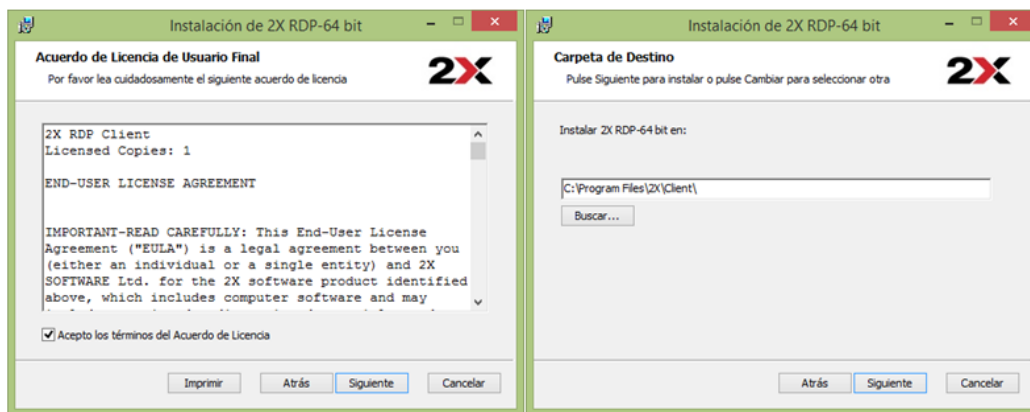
Instalación de 2X RDP-64 bit

Acuerdo de Licencia de Usuario Final

Por favor lea cuidadosamente el siguiente acuerdo de licencia

2X

2X RDP Client
Licensed Copies: 1

END-USER LICENSE AGREEMENT

IMPORTANT-READ CAREFULLY: This End-User License Agreement ("EULA") is a legal agreement between you (either an individual or a single entity) and 2X SOFTWARE Ltd. for the 2X software product identified above, which includes computer software and may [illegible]

Acepto los términos del Acuerdo de Licencia

Imprimir Atrás Siguiente Cancelar

Instalación de 2X RDP-64 bit

Carpeta de Destino

Pulse Siguiente para instalar o pulse Cambiar para seleccionar otra

2X

Instalar 2X RDP-64 bit en:

C:\Program Files\2X\Client\

Buscar...

Atrás Siguiente Cancelar